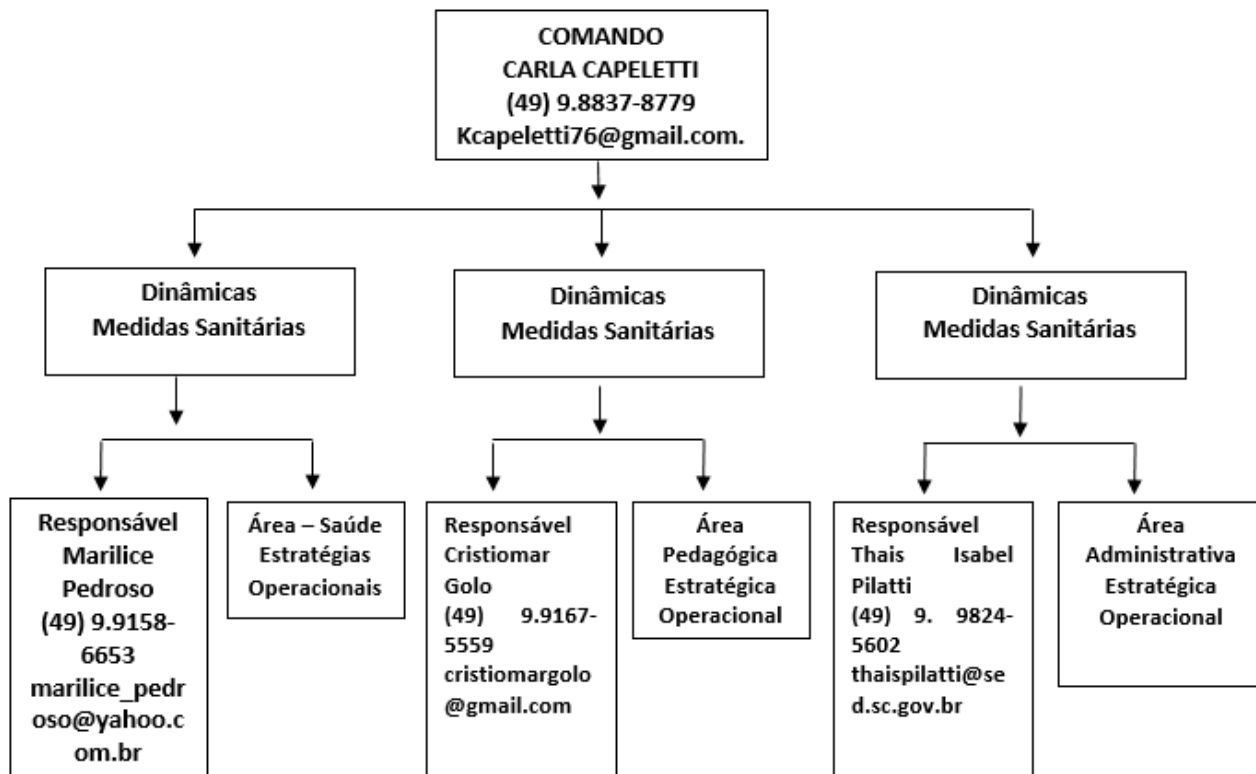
COMANDO
CARLA CAPELETTI
(49) 9.8837-8779
Kcapeletti76@gmail.com.

Dinâmicas
Medidas Sanitárias

Dinâmicas
Medidas Sanitárias

Dinâmicas
Medidas Sanitárias

Responsável
Marilice
Pedroso
(49) 9.9158-6653
marilice_pedroso@yahoo.com.br

Área – Saúde
Estratégias
Operacionais

Responsável
Cristiomar
Golo
(49) 9.9167-5559
cristiomargolo@gmail.com

Área
Pedagógica
Estratégica
Operacional

Responsável
Thais Isabel
Pilatti
(49) 9. 9824-5602
thaispilatti@sed.sc.gov.br

Área
Administrativa
Estratégica
Operacional